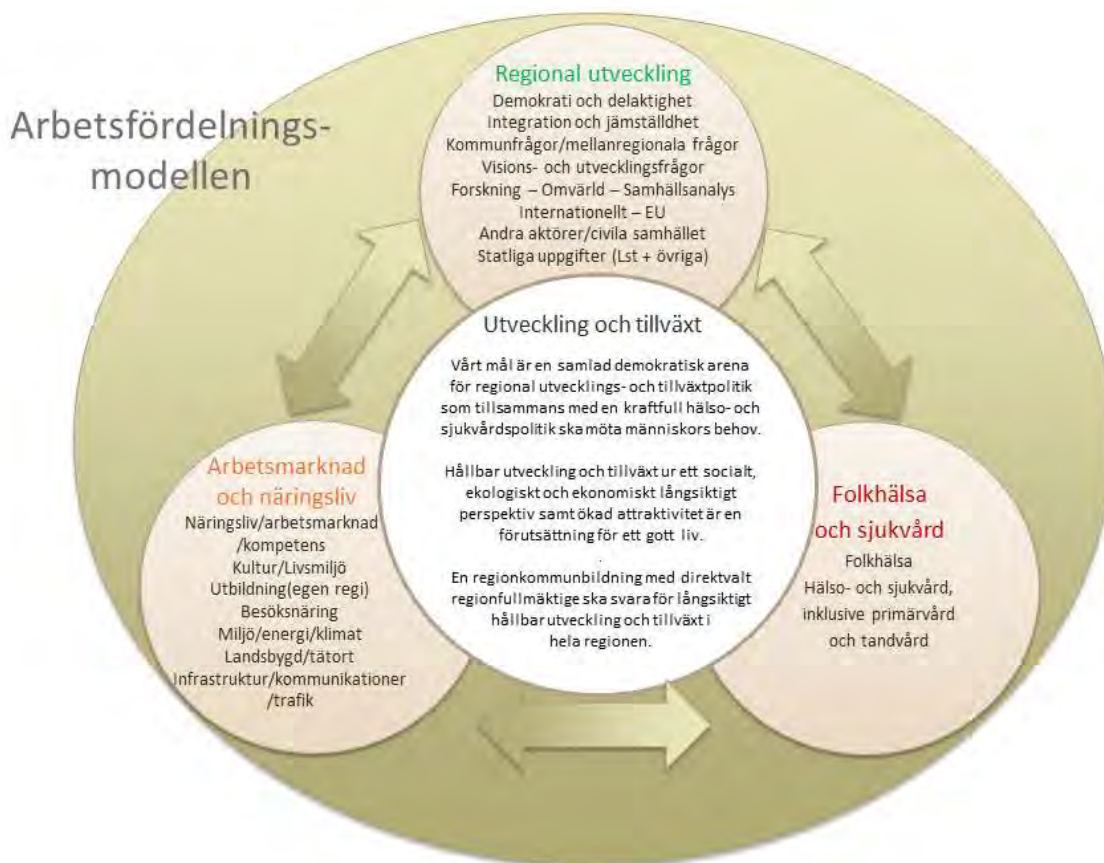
Arbetsfördelningsmodellen

Regional utveckling
Demokrati och delaktighet
Integration och jämställdhet
Kommunfrågor/mellanregionala frågor
Visions- och utvecklingsfrågor
Forskning – Omvärld – Samhällsanalys
Internationellt – EU
Andra aktörer/civila samhället
Statliga uppgifter (Lst + övriga)

Utveckling och tillväxt

Vårt mål är en samlad demokratisk arena för regional utvecklings- och tillväxtpolitik som tillsammans med en kraftfull hälso- och sjukvårdspolitik ska möta människors behov.

Hållbar utveckling och tillväxt ur ett socialt, ekologiskt och ekonomiskt långsiktigt perspektiv samt ökad attraktivitet är en förutsättning för ett gott liv.

En regionkommunbildning med direktvalt regionfullmäktige ska svara för långsiktigt hållbar utveckling och tillväxt i hela regionen.

Arbetsmarknad och näringsliv
Näringsliv/arbetsmarknad /kompetens
Kultur/Livsmiljö
Utbildning(egen regi)
Besöksnäring
Miljö/energi/klimat
Landsbygd/tätort
Infrastruktur/kommunikationer /trafik

Folkhälsa och sjukvård
Folkhälsa
Hälso- och sjukvård, inklusive primärvård och tandvård